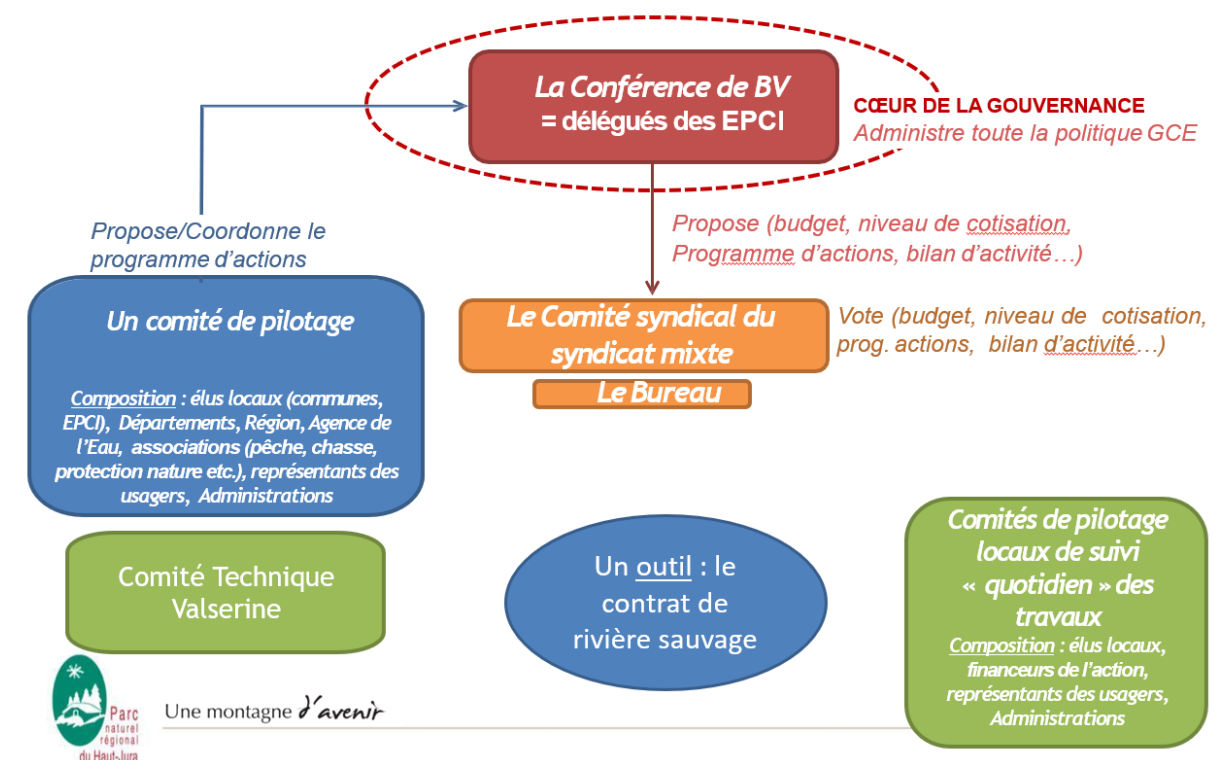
La Conférence de BV
= délégués des EPCI

CŒUR DE LA GOUVERNANCE
Administre toute la politique GCE

Propose/Coordonne le programme d'actions

Propose (budget, niveau de cotisation, Programme d'actions, bilan d'activité…)

Un comité de pilotage

Composition : élus locaux (communes, EPCI), Départements, Région, Agence de l'Eau, associations (pêche, chasse, protection nature etc.), représentants des usagers, Administrations

Le Comité syndical du syndicat mixte

Le Bureau

Vote (budget, niveau de cotisation, prog. actions, bilan d'activité…)

Comité Technique Valserine

Un outil : le contrat de rivière sauvage

Comités de pilotage locaux de suivi « quotidien » des travaux
Composition : élus locaux, financeurs de l'action, représentants des usagers, Administrations

Parc naturel régional du Haut-Jura

Une montagne d'avenir